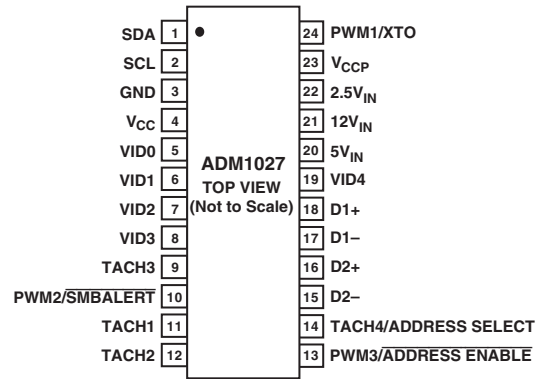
SDA 1
SCL 2
GND 3
$V_{CC}$ 4
VID0 5
VID1 6
VID2 7
VID3 8
TACH3 9
PWM2/$\overline{\text{SMBALERT}}$ 10
TACH1 11
TACH2 12

ADM1027
TOP VIEW
(Not to Scale)

24 PWM1/XTO
23 $V_{CCP}$
22 $2.5V_{IN}$
21 $12V_{IN}$
20 $5V_{IN}$
19 VID4
18 D1+
17 D1–
16 D2+
15 D2–
14 TACH4/ADDRESS SELECT
13 PWM3/$\overline{\text{ADDRESS ENABLE}}$